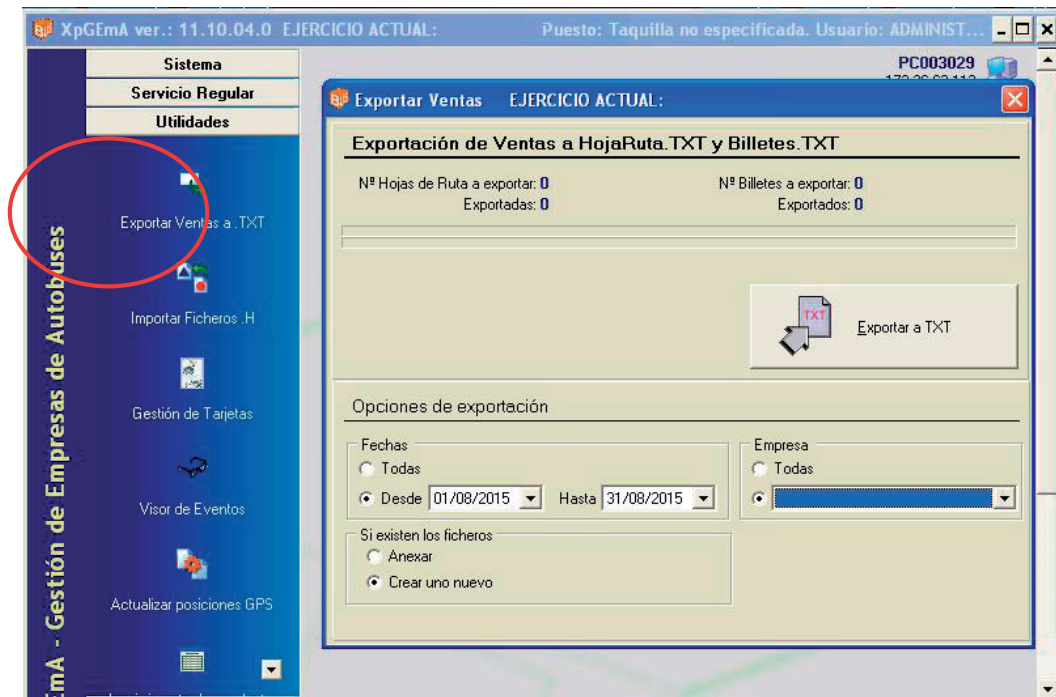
XpGEmA ver.: 11.10.04.0 EJERCICIO ACTUAL: Puesto: Taquilla no especificada. Usuario: ADMINIST...

Sistema
Servicio Regular
Utilidades

Exportar Ventas a .TXT
Importar Ficheros .H
Gestión de Tarjetas
Visor de Eventos
Actualizar posiciones GPS

EmA - Gestión de Empresas de Autobuses

PC003029

Exportar Ventas EJERCICIO ACTUAL:

Exportación de Ventas a HojaRuta.TXT y Billetes.TXT

Nº Hojas de Ruta a exportar: 0
Exportadas: 0
Nº Billetes a exportar: 0
Exportados: 0

TXT
Exportar a TXT

Opciones de exportación

Fechas
Todas
Desde 01/08/2015 Hasta 31/08/2015

Empresa
Todas

Si existen los ficheros
Anexar
Crear uno nuevo